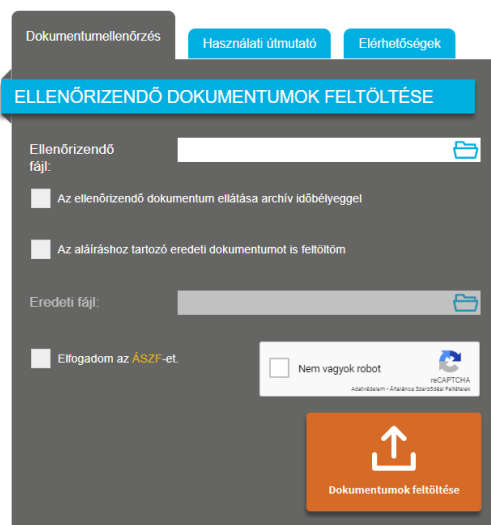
Dokumentumellenőrzés
Használati útmutató
Elérhetőségek

ELLENŐRIZENDŐ DOKUMENTUMOK FELTÖLTÉSE

Ellenőrizendő fájl:

Az ellenőrizendő dokumentum ellátása archív időbélyeggel

Az aláíráshoz tartozó eredeti dokumentumot is feltöltöm

Eredeti fájl:

Elfogadom az ÁSZF-et.

Nem vagyok robot
reCAPTCHA
Adatvédelem - Általános Szerződési Feltételek

Dokumentumok feltöltése